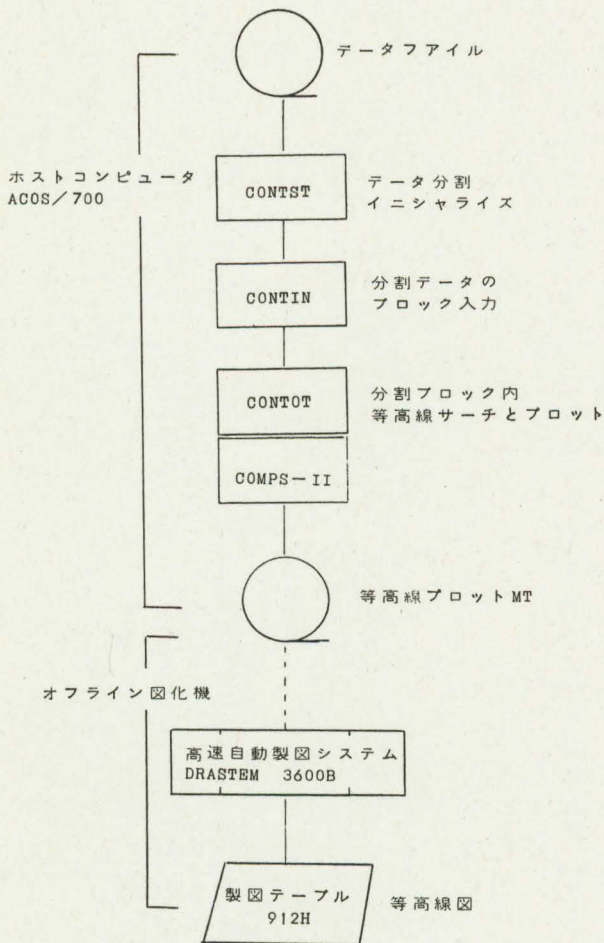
データファイル

ホストコンピュータ
ACOS／700

CONTST

データ分割
イニシャライズ

CONTIN

分割データの
ブロック入力

CONTOT

分割ブロック内
等高線サーチとプロット

COMPS－II

等高線プロットMT

オフライン図化機

高速自動製図システム
DRASTEM 3600B

製図テーブル
912H

等高線図